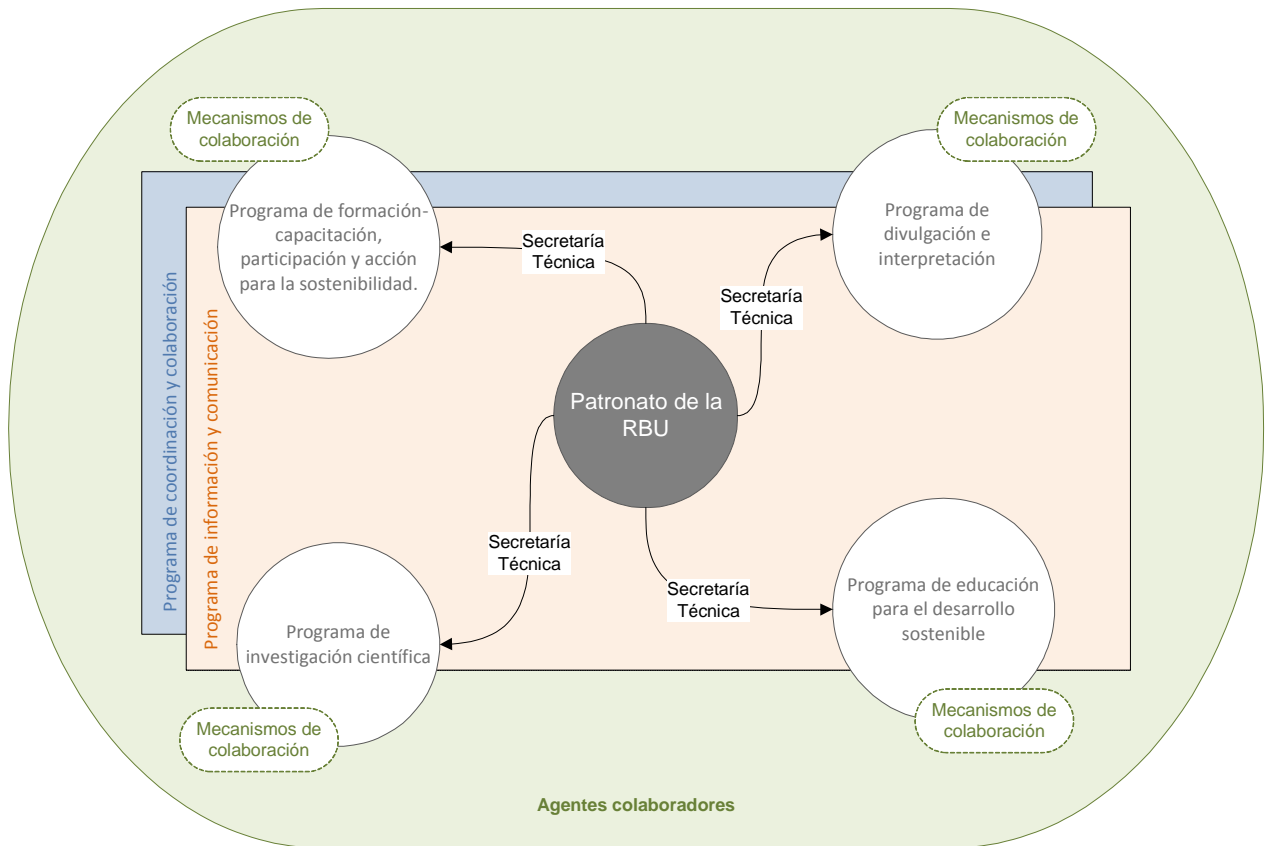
Mecanismos de colaboración

Mecanismos de colaboración

Programa de formación-capacitación, participación y acción para la sostenibilidad.

Secretaría Técnica

Programa de divulgación e interpretación

Secretaría Técnica

Programa de coordinación y colaboración

Programa de información y comunicación

Patronato de la RBU

Secretaría Técnica

Secretaría Técnica

Programa de educación para el desarrollo sostenible

Programa de investigación científica

Mecanismos de colaboración

Mecanismos de colaboración

Agentes colaboradores